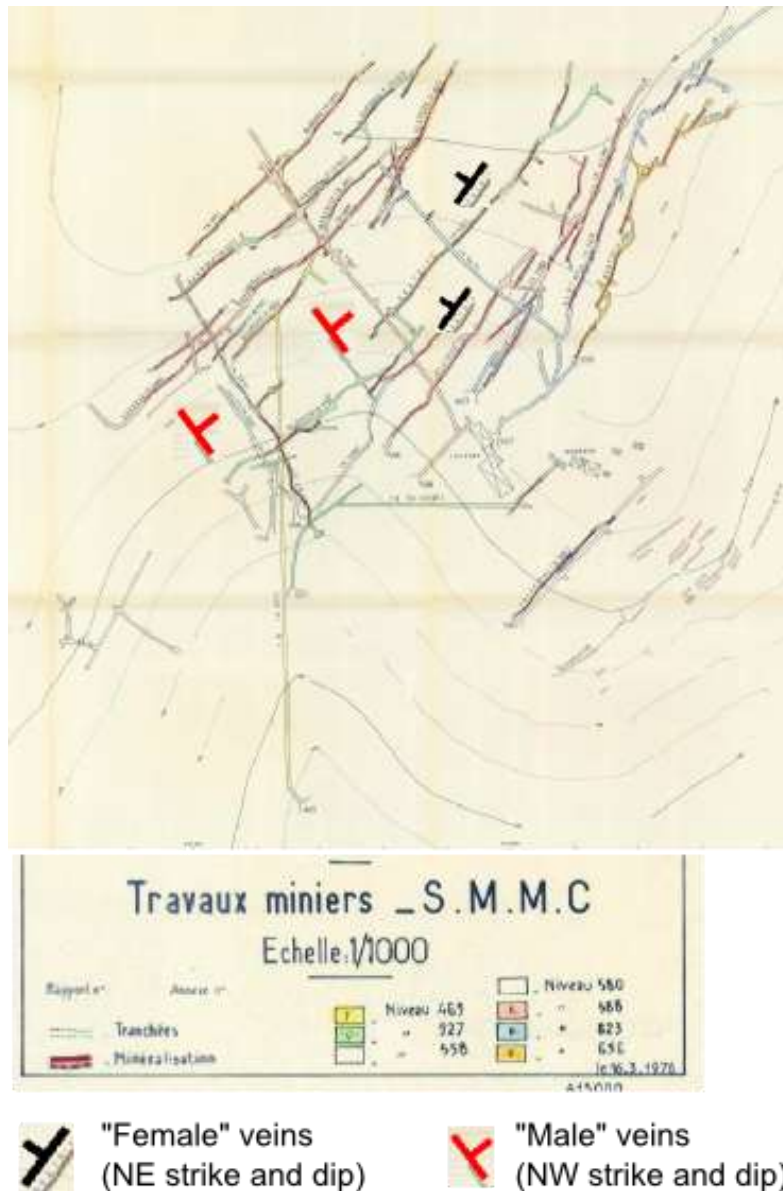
Travaux miniers _S.M.M.C

Echelle:1/1000

Rapport n° Annexe n°

Tranchées

Minéralisation

| | | |
|---|---|---|
| Y | Niveau | 463 |
| V | " | 527 |
| | " | 558 |
| | Niveau | 580 |
| R | " | 488 |
| B | " | 823 |
| O | " | 656 |

le 16.3.1976

A15000

"Female" veins (NE strike and dip)

"Male" veins (NW strike and dip)